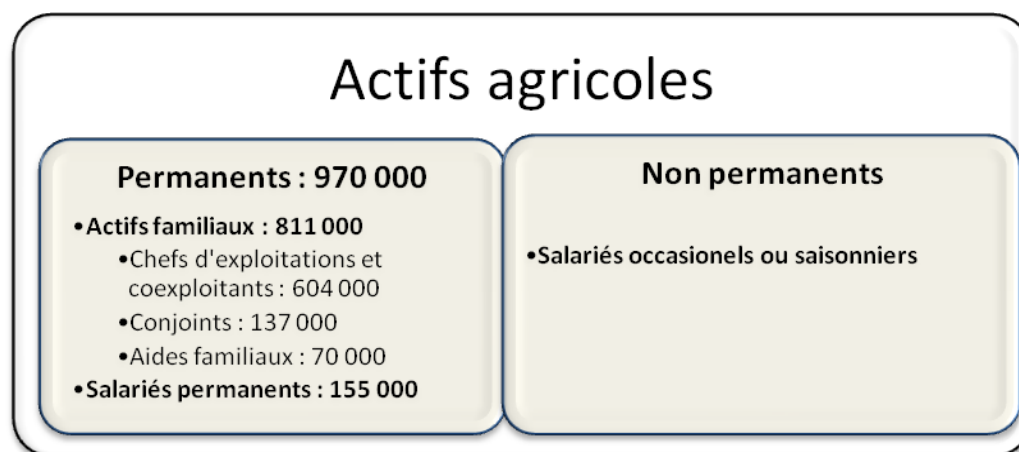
Actifs agricoles

Permanents : 970 000

•Actifs familiaux : 811 000
•Chefs d'exploitations et coexploitants : 604 000
•Conjoints : 137 000
•Aides familiaux : 70 000
•Salariés permanents : 155 000

Non permanents

•Salariés occasionels ou saisonniers